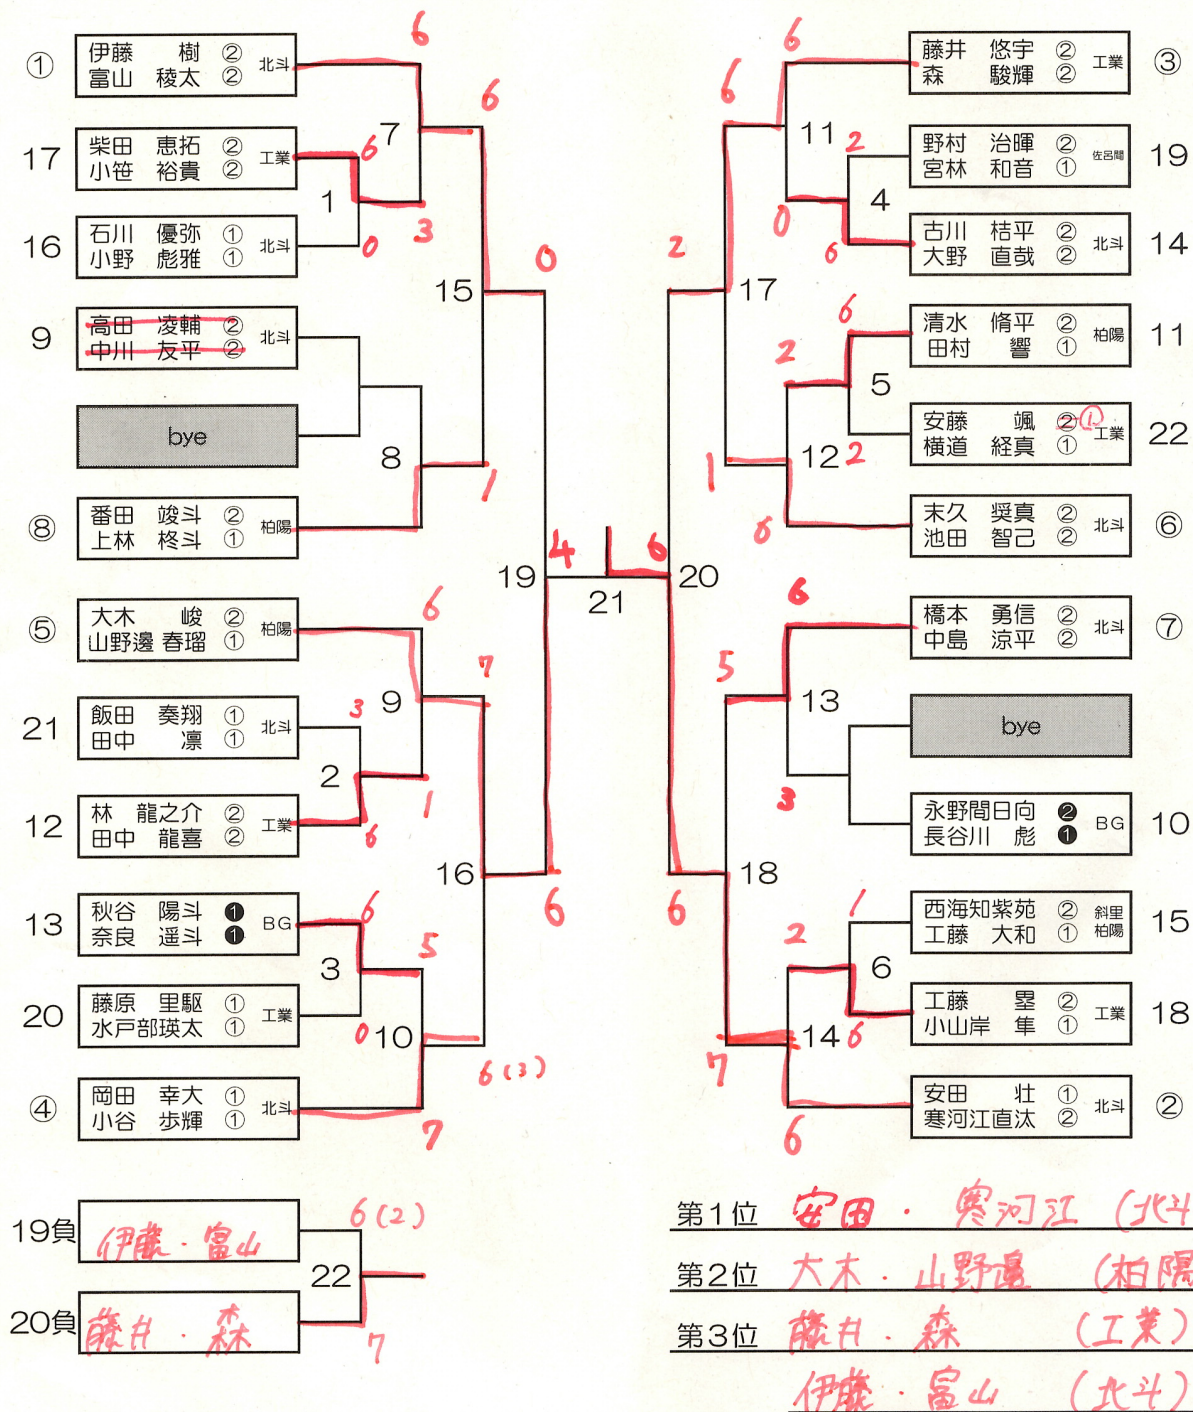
① 伊藤 樹 ② 富山 稜太 ② 北斗
17 柴田 恵拓 ② 小笹 裕貴 ② 工業
16 石川 優弥 ① 小野 彪雅 ① 北斗
9 高田 凌輔 ② 中川 友平 ② 北斗
bye
⑧ 番田 竣斗 ② 上林 柊斗 ① 柏陽
⑤ 大木 峻 ② 山野邊 春瑠 ① 柏陽
21 飯田 奏翔 ① 田中 凛 ① 北斗
12 林 龍之介 ② 田中 龍喜 ② 工業
13 秋谷 陽斗 ❶ 奈良 遥斗 ❶ BG
20 藤原 里駆 ① 水戸部瑛太 ① 工業
④ 岡田 幸大 ① 小谷 歩輝 ① 北斗

藤井 悠宇 ② 森 駿輝 ② 工業 ③
野村 治暉 ② 宮林 和音 ① 佐呂間 19
古川 桔平 ② 大野 直哉 ② 北斗 14
清水 脩平 ② 田村 響 ① 柏陽 11
安藤 颯 ② ① 横道 経真 ① 工業 22
末久 奨真 ② 池田 智己 ② 北斗 ⑥
橋本 勇信 ② 中島 涼平 ② 北斗 ⑦
bye
永野間日向 ❷ 長谷川 彪 ❶ BG 10
西海知紫苑 ② 工藤 大和 ① 斜里柏陽 15
工藤 塁 ② 小山岸 隼 ① 工業 18
安田 壮 ① 寒河江直汰 ② 北斗 ②

6 6 7 6 1 3 0 15 0 8 1 19 4 21 6 20 2 6 6 11 2 0 4 6 17 6 2 5 2 12 1 6
6 7 9 3 2 1 6 16 6 6 5 3 0 10 6(3) 7 6 5 13 3 18 6 1 2 6 14 6 7 6

19負 伊藤・富山 6(2) 22
20負 藤井・森 7

第1位 安田・寒河江 (北斗
第2位 大木・山野邊 (柏陽
第3位 藤井・森 (工業)
伊藤・富山 (北斗)